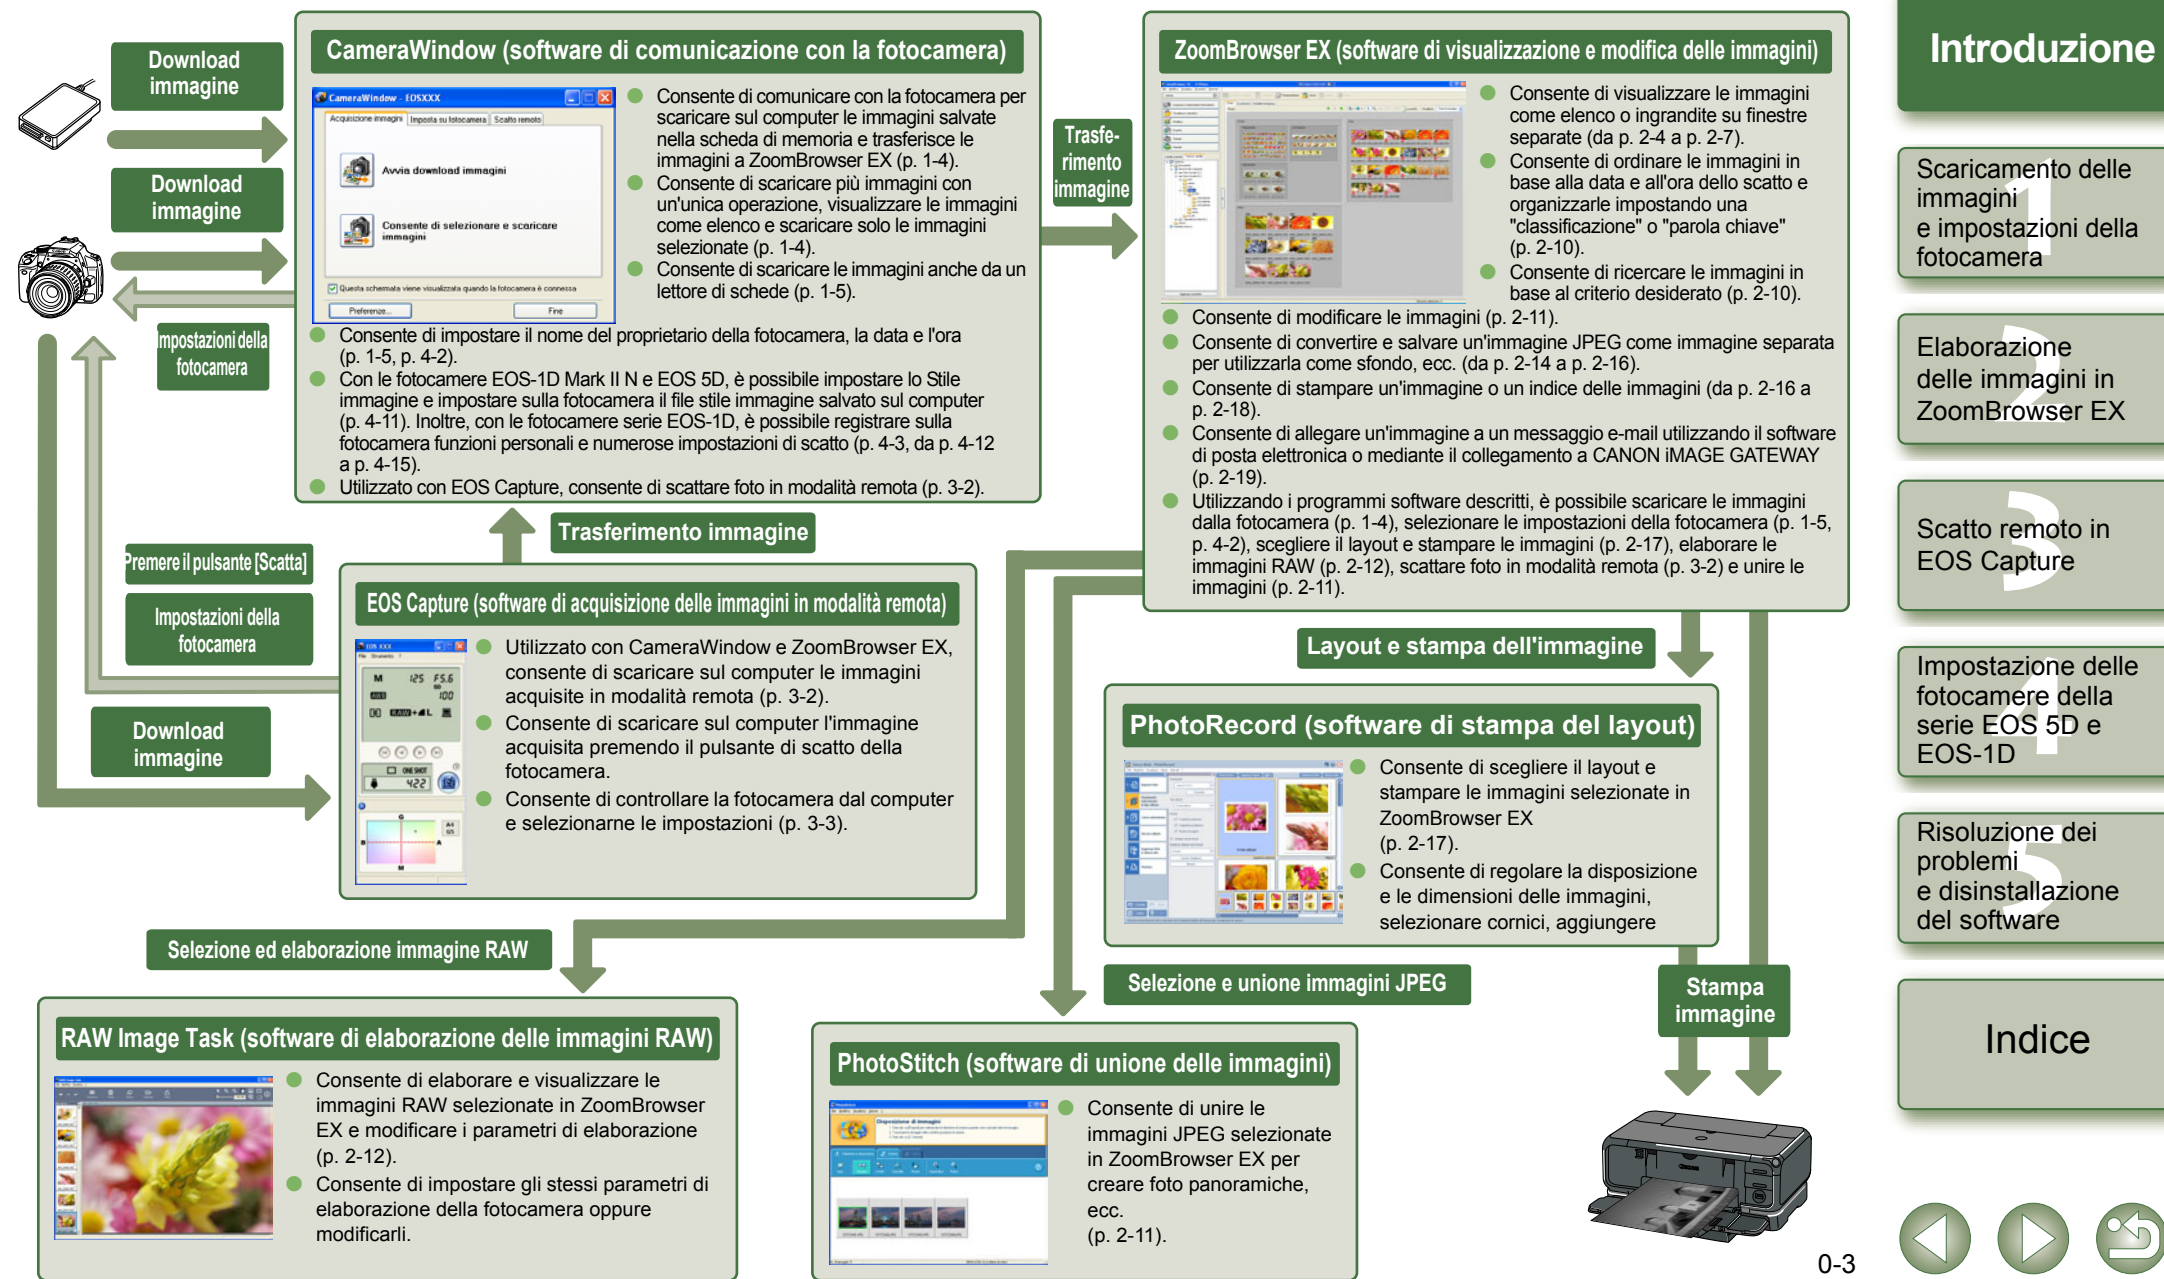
Download immagine

Download immagine

Impostazioni della fotocamera

CameraWindow (software di comunicazione con la fotocamera)

CameraWindow - EOSXXX
Acquisizione immagini | Imposta su fotocamera | Scatto remoto
Avvia download immagini
Consente di selezionare e scaricare immagini
Questa schermata viene visualizzata quando la fotocamera è connessa
Preferenze... | Fine

Consente di comunicare con la fotocamera per scaricare sul computer le immagini salvate nella scheda di memoria e trasferisce le immagini a ZoomBrowser EX (p. 1-4).
Consente di scaricare più immagini con un'unica operazione, visualizzare le immagini come elenco e scaricare solo le immagini selezionate (p. 1-4).
Consente di scaricare le immagini anche da un lettore di schede (p. 1-5).
Consente di impostare il nome del proprietario della fotocamera, la data e l'ora (p. 1-5, p. 4-2).
Con le fotocamere EOS-1D Mark II N e EOS 5D, è possibile impostare lo Stile immagine e impostare sulla fotocamera il file stile immagine salvato sul computer (p. 4-11). Inoltre, con le fotocamere serie EOS-1D, è possibile registrare sulla fotocamera funzioni personali e numerose impostazioni di scatto (p. 4-3, da p. 4-12 a p. 4-15).
Utilizzato con EOS Capture, consente di scattare foto in modalità remota (p. 3-2).

Trasferimento immagine

Trasferimento immagine

ZoomBrowser EX (software di visualizzazione e modifica delle immagini)

Consente di visualizzare le immagini come elenco o ingrandite su finestre separate (da p. 2-4 a p. 2-7).
Consente di ordinare le immagini in base alla data e all'ora dello scatto e organizzarle impostando una "classificazione" o "parola chiave" (p. 2-10).
Consente di ricercare le immagini in base al criterio desiderato (p. 2-10).
Consente di modificare le immagini (p. 2-11).
Consente di convertire e salvare un'immagine JPEG come immagine separata per utilizzarla come sfondo, ecc. (da p. 2-14 a p. 2-16).
Consente di stampare un'immagine o un indice delle immagini (da p. 2-16 a p. 2-18).
Consente di allegare un'immagine a un messaggio e-mail utilizzando il software di posta elettronica o mediante il collegamento a CANON iMAGE GATEWAY (p. 2-19).
Utilizzando i programmi software descritti, è possibile scaricare le immagini dalla fotocamera (p. 1-4), selezionare le impostazioni della fotocamera (p. 1-5, p. 4-2), scegliere il layout e stampare le immagini (p. 2-17), elaborare le immagini RAW (p. 2-12), scattare foto in modalità remota (p. 3-2) e unire le immagini (p. 2-11).

Premere il pulsante [Scatta]

Impostazioni della fotocamera

Download immagine

EOS Capture (software di acquisizione delle immagini in modalità remota)

Utilizzato con CameraWindow e ZoomBrowser EX, consente di scaricare sul computer le immagini acquisite in modalità remota (p. 3-2).
Consente di scaricare sul computer l'immagine acquisita premendo il pulsante di scatto della fotocamera.
Consente di controllare la fotocamera dal computer e selezionarne le impostazioni (p. 3-3).

Layout e stampa dell'immagine

PhotoRecord (software di stampa del layout)

Consente di scegliere il layout e stampare le immagini selezionate in ZoomBrowser EX (p. 2-17).
Consente di regolare la disposizione e le dimensioni delle immagini, selezionare cornici, aggiungere

Selezione ed elaborazione immagine RAW

RAW Image Task (software di elaborazione delle immagini RAW)

Consente di elaborare e visualizzare le immagini RAW selezionate in ZoomBrowser EX e modificare i parametri di elaborazione (p. 2-12).
Consente di impostare gli stessi parametri di elaborazione della fotocamera oppure modificarli.

Selezione e unione immagini JPEG

Stampa immagine

PhotoStitch (software di unione delle immagini)

Consente di unire le immagini JPEG selezionate in ZoomBrowser EX per creare foto panoramiche, ecc. (p. 2-11).

Introduzione

Scaricamento delle immagini e impostazioni della fotocamera 1

Elaborazione delle immagini in ZoomBrowser EX 2

Scatto remoto in EOS Capture 3

Impostazione delle fotocamere della serie EOS 5D e EOS-1D 4

Risoluzione dei problemi e disinstallazione del software 5

Indice

0-3